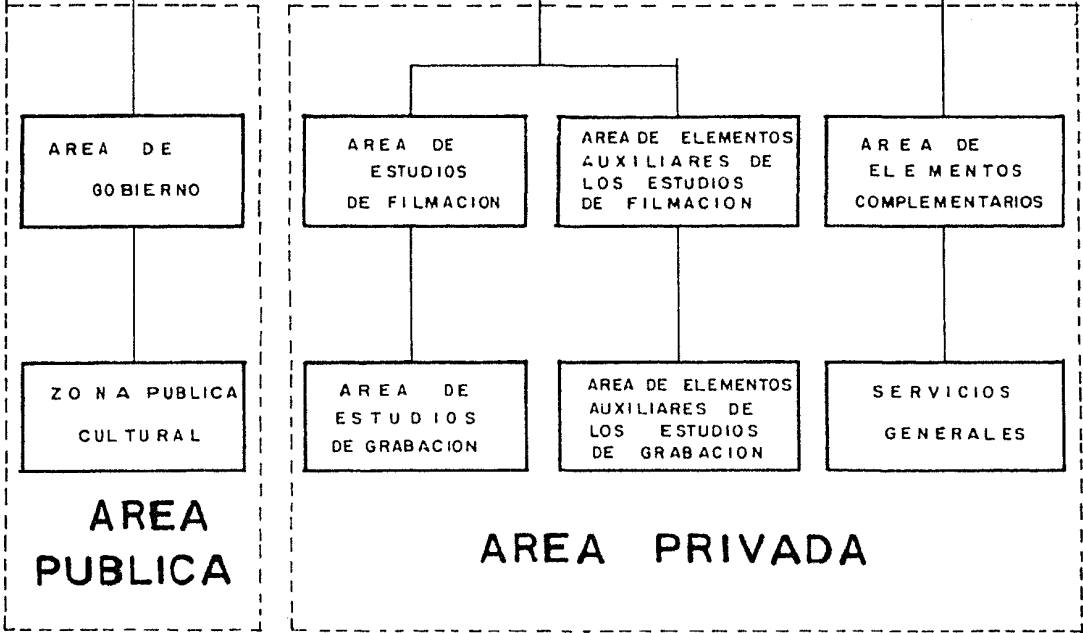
AREA DE GOBIERNO

ZONA PUBLICA CULTURAL

AREA PUBLICA

AREA DE ESTUDIOS DE FILMACION

AREA DE ELEMENTOS AUXILIARES DE LOS ESTUDIOS DE FILMACION

AREA DE ELEMENTOS COMPLEMENTARIOS

AREA DE ESTUDIOS DE GRABACION

AREA DE ELEMENTOS AUXILIARES DE LOS ESTUDIOS DE GRABACION

SERVICIOS GENERALES

AREA PRIVADA